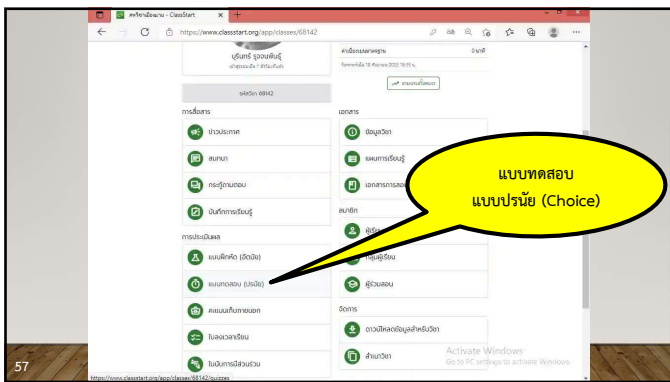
สหวิชาเรียนรวม - ClassStart
https://www.classstart.org/app/classes/68142

บุรินทร์ รุจจนพันธุ์
เข้าสู่ระบบเมื่อ 1 นาทีก่อน

รหัสวิชา 68142

การสื่อสาร
ข่าวประกาศ
สนทนา
กระทู้ถามตอบ
บันทึกการเรียนรู้

การประเมินผล
แบบฝึกหัด (อัตนัย)
แบบทดสอบ (ปรนัย)
คะแนนเก็บภายนอก
ใบลงเวลาเรียน
ใบบันทึกการมีส่วนร่วม

คำเนื่องเฉลยมาตรฐาน 0 นาที
วันที่ 18 กันยายน 2022 19:05 น.
รายงานเพิ่มเติม

เอกสาร
ข้อมูลวิชา
แผนการเรียนรู้
เอกสารการสอน

สมาชิก
ผู้เรียน
กลุ่มผู้เรียน
ผู้ร่วมสอน

จัดการ
ดาวน์โหลดข้อมูลสำหรับวิชา
สำเนาวิชา

แบบทดสอบ
แบบปรนัย (Choice)

Activate Windows
Go to PC settings to activate Windows.

https://www.classstart.org/app/classes/68142/quizzes

57